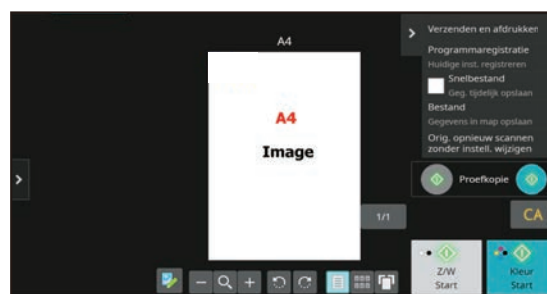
A4

A4
Image

Verzenden en afdrukken

Programmaregistratie
Huidige inst. registreren

Snelbestand
Geg. tijdelijk opslaan

Bestand
Gegevens in map opslaan

Orig. opnieuw scannen zonder instell. wijzigen

Proefkopie

CA

1/1

Z/W
Start

Kleur
Start